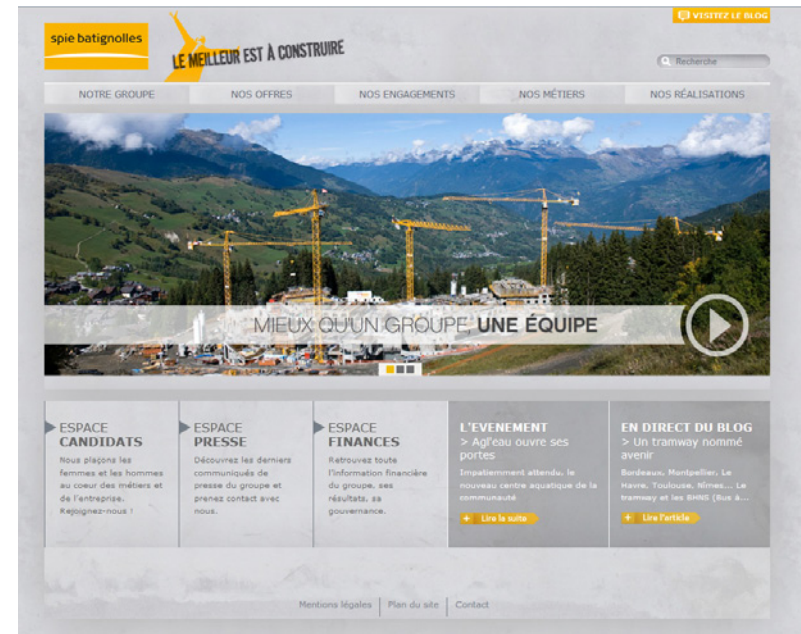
VISITEZ LE BLOG

spie batignolles

LE MEILLEUR EST À CONSTRUIRE

Recherche

NOTRE GROUPE | NOS OFFRES | NOS ENGAGEMENTS | NOS MÉTIERS | NOS RÉALISATIONS

MIEUX QU'UN GROUPE, UNE ÉQUIPE

ESPACE CANDIDATS
Nous plaçons les femmes et les hommes au coeur des métiers et de l'entreprise. Rejoignez-nous !

ESPACE PRESSE
Découvrez les derniers communiqués de presse du groupe et prenez contact avec nous.

ESPACE FINANCES
Retrouvez toute l'information financière du groupe, ses résultats, sa gouvernance.

L'EVENEMENT
> Agl'eau ouvre ses portes
Impatiemment attendu, le nouveau centre aquatique de la communauté
+ Lire la suite

EN DIRECT DU BLOG
> Un tramway nommé avenir
Bordeaux, Montpellier, Le Havre, Toulouse, Nîmes... Le tramway et les BHNS (Bus à...
+ Lire l'article

Mentions légales | Plan du site | Contact